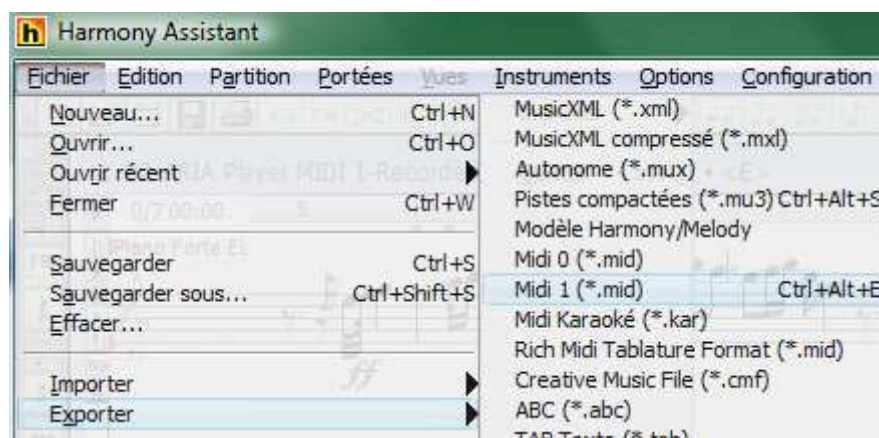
Harmony Assistant

Fichier Edition Partition Portées Vues Instruments Options Configuration

Nouveau... Ctrl+N
Ouvrir... Ctrl+O
Ouvrir récent
Fermer Ctrl+W
Sauvegarder Ctrl+S
Sauvegarder sous... Ctrl+Shift+S
Effacer...
Importer
Exporter

MusicXML (*.xml)
MusicXML compressé (*.mxl)
Autonome (*.mux)
Pistes compactées (*.mu3) Ctrl+Alt+S
Modèle Harmony/Melody
Midi 0 (*.mid)
Midi 1 (*.mid) Ctrl+Alt+E
Midi Karaoké (*.kar)
Rich Midi Tablature Format (*.mid)
Creative Music File (*.cmf)
ABC (*.abc)
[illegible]